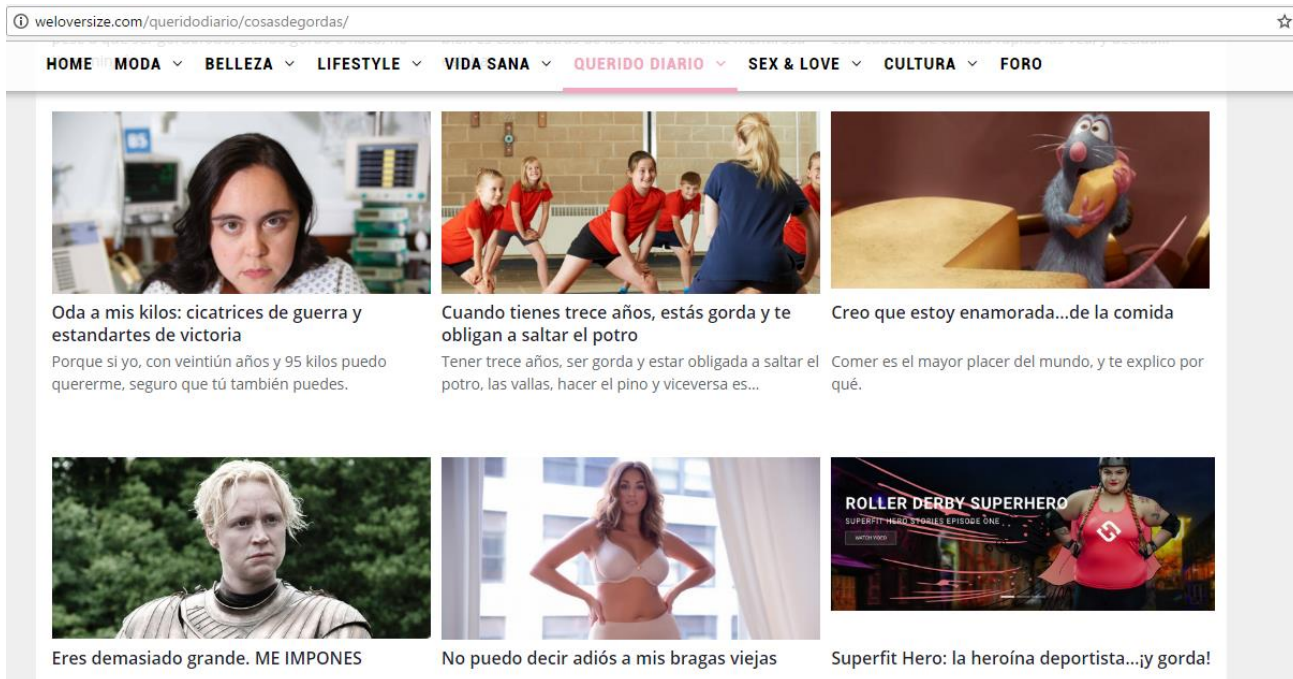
weloversize.com/queridodiario/cosasdegordas/

HOME MODA BELLEZA LIFESTYLE VIDA SANA QUERIDO DIARIO SEX & LOVE CULTURA FORO

Oda a mis kilos: cicatrices de guerra y estandartes de victoria

Porque si yo, con veintiún años y 95 kilos puedo quererme, seguro que tú también puedes.

Cuando tienes trece años, estás gorda y te obligan a saltar el potro

Tener trece años, ser gorda y estar obligada a saltar el potro, las vallas, hacer el pino y viceversa es...

Creo que estoy enamorada...de la comida

Comer es el mayor placer del mundo, y te explico por qué.

Eres demasiado grande. ME IMPONES

No puedo decir adiós a mis bragas viejas

ROLLER DERBY SUPERHERO
SUPERFIT HERO STORIES EPISODE ONE
WATCH VIDEO

Superfit Hero: la heroína deportista...¡y gorda!